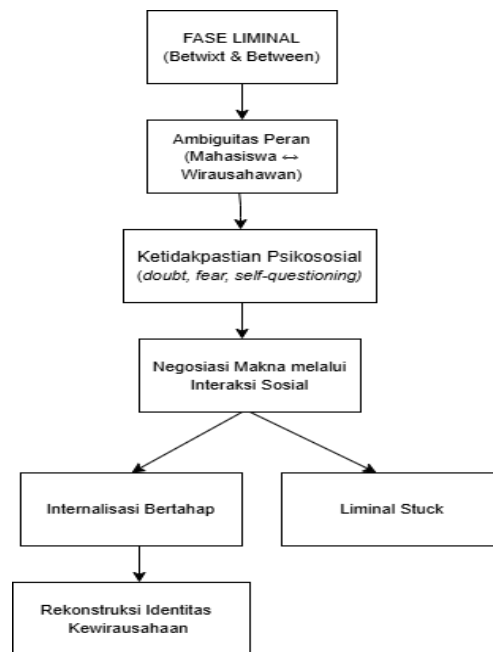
FASE LIMINAL
(Betwixt & Between)

Ambiguitas Peran
(Mahasiswa ↔ Wirausahawan)

Ketidakpastian Psikososial
(doubt, fear, self-questioning)

Negosiasi Makna melalui Interaksi Sosial

Internalisasi Bertahap

Liminal Stuck

Rekonstruksi Identitas Kewirausahaan